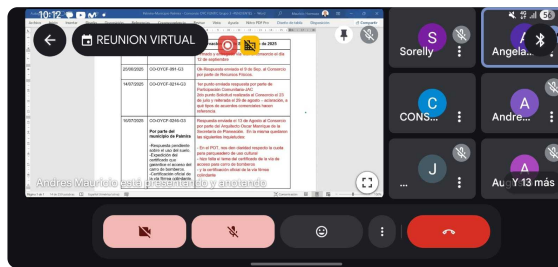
10:12
REUNION VIRTUAL
Sorelly
Angela
CONS...
Andre...
Au y 13 más
de 2025
12 de septiembre
20/08/2025 | CO-OYCP-I81-G3 | Sin Respuesta enviada el 3 de Sep. al Consorcio por parte de Recursos Físicos.
14/07/2025 | CO-OYCP-0214-G3 | No puede enviado respuesta por parte de Participación Comunitaria (AC. Sin punto Solicitud realizada al Consorcio el 23 de julio y reiterada el 20 de agosto - aclaración, a qué tipos de acuerdos comunitarios hacen referencia.
16/07/2025 | CO-OYCP-0240-G3 | Respuesta enviada el 13 de Agosto al Consorcio por parte del Arquitecto Oscar Manrique de la Secretaría de Planeación. En la misma quedaron los siguientes inquietudes:
Por parte del municipio de Palmira
-Respuesta pendiente sobre el uso del suelo.
-Expedición del certificado que garantice el acceso del carro de bomberos.
-Certificación oficial de la vía férrea colindante.
- En el POT, ese dato obtenido respecto la cuarta para parqueadero de uso cultural
- Nos falta el tema del certificado de la vía de acceso para carro de bomberos
- y la certificación oficial de la vía férrea colindante
Andres Mauricio está presentando y anotando